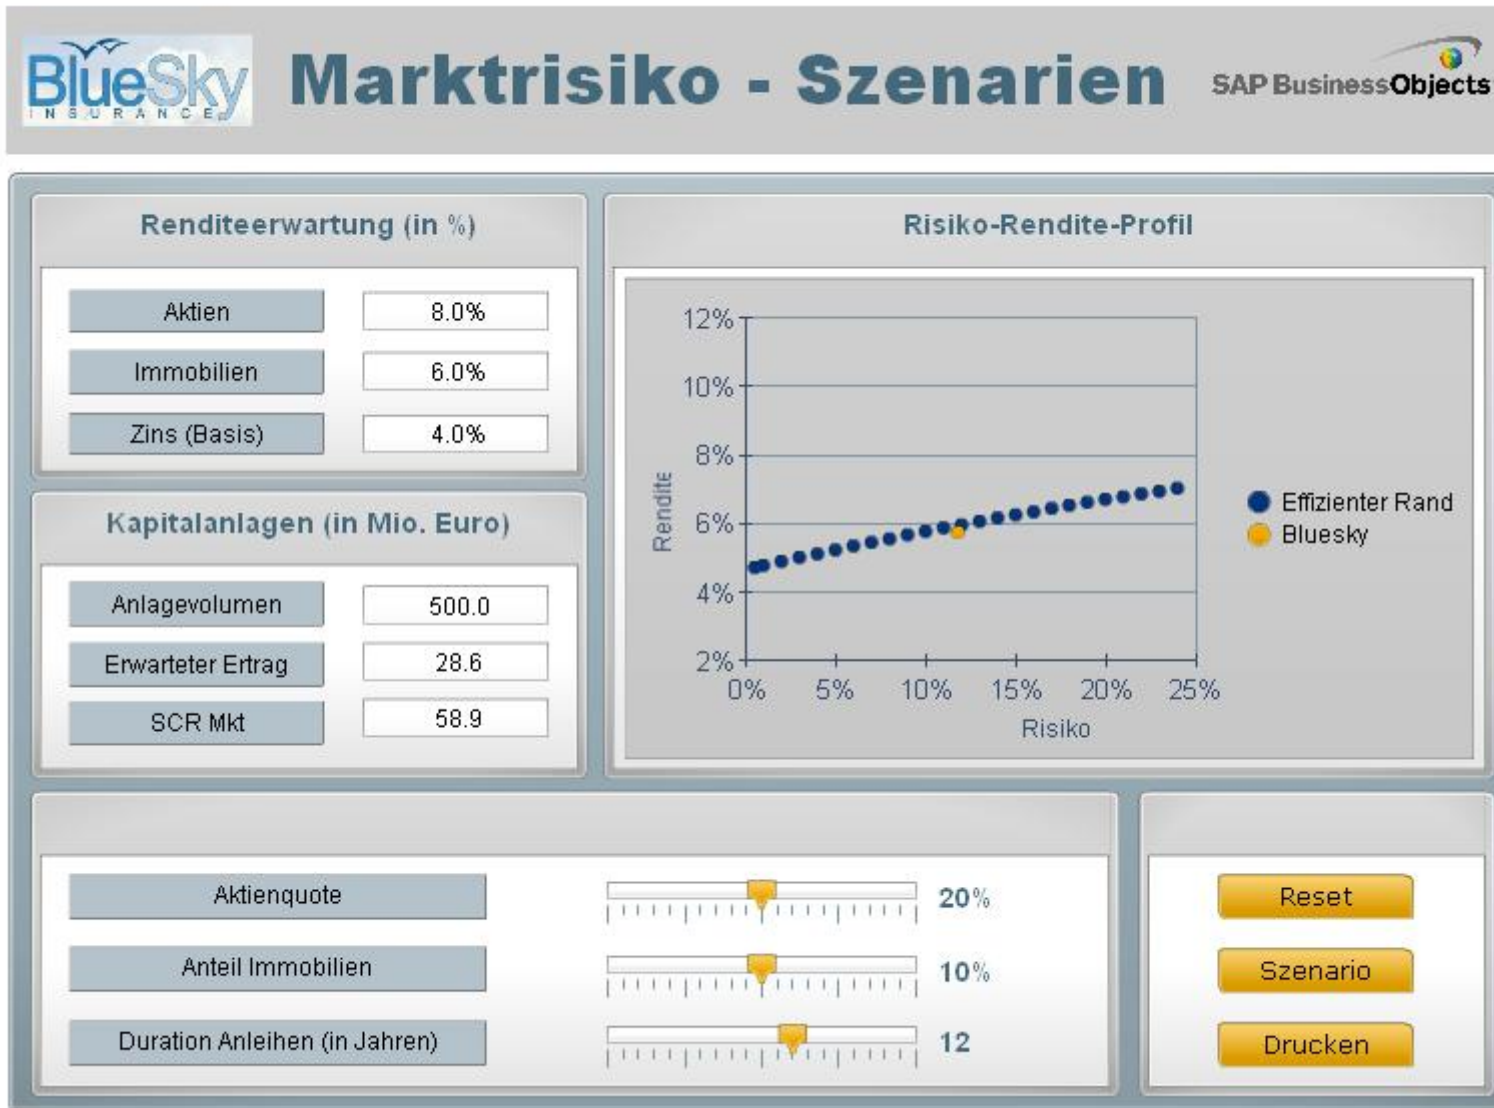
BlueSky INSURANCE

Marktrisiko - Szenarien

SAP BusinessObjects

Renditeerwartung (in %)

| Aktien | 8.0% |
|---|---|
| Immobilien | 6.0% |
| Zins (Basis) | 4.0% |

Kapitalanlagen (in Mio. Euro)

| Anlagevolumen | 500.0 |
|---|---|
| Erwarteter Ertrag | 28.6 |
| SCR Mkt | 58.9 |

Risiko-Rendite-Profil

12%
10%
8%
6%
4%
2%
Rendite
0% 5% 10% 15% 20% 25%
Risiko

Effizienter Rand
Bluesky

Aktienquote 20%

Anteil Immobilien 10%

Duration Anleihen (in Jahren) 12

Reset

Szenario

Drucken